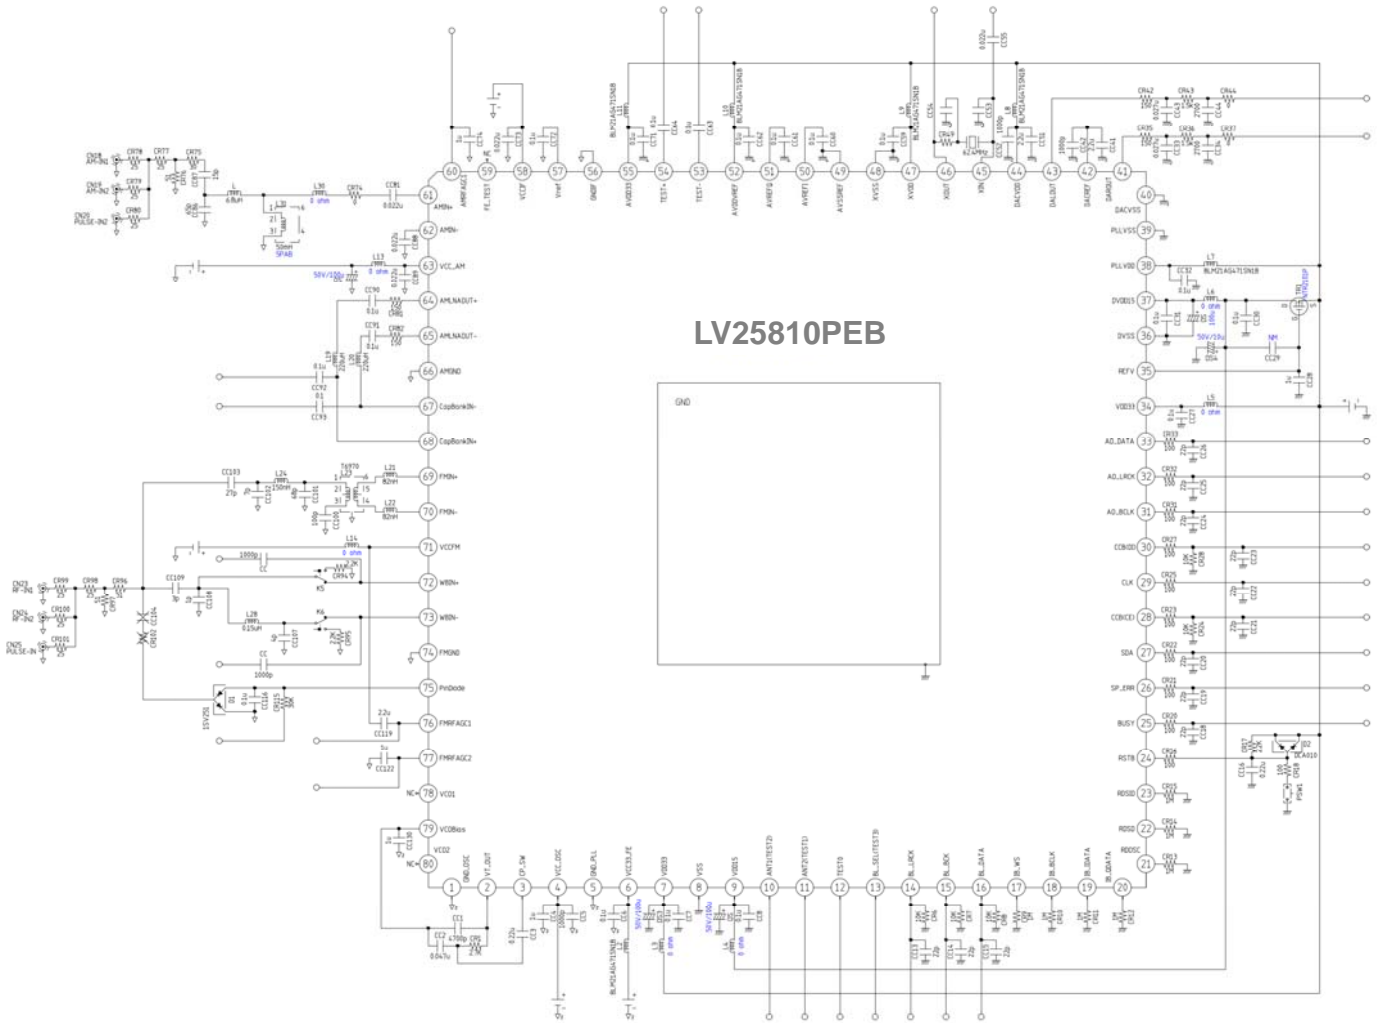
LV25810PEB

GND

60 AMRFAGC1
59 FE_TEST
58 VCCP
57 Vref
56 GNDP
55 AVDD33
54 TEST+
53 TEST-
52 AVDDVREF
51 AVREFO
50 AVREFI
49 AVSSREF
48 XVSS
47 XVDD
46 XOUT
45 XIN
44 DACVDD
43 DALOUT
42 DACREF
41 DAROUT

61 AMIN+
62 AMIN-
63 VCC_AM
64 AMLNAOUT+
65 AMLNAOUT-
66 AMGND
67 CapBankIN-
68 CapBankIN+
69 FMIN+
70 FMIN-
71 VCCFM
72 WBIN+
73 WBIN-
74 FMGND
75 PinDiode
76 FMRFAGC1
77 FMRFAGC2
78 VCO1
79 VCOBias
80 VCO2

1 GND_OSC
2 VT_OUT
3 CP_SW
4 VCC_OSC
5 GND_PLL
6 VCC33_FE
7 VDD33
8 VSS
9 VDD15
10 ANT1(TEST2)
11 ANT2(TEST1)
12 TEST0
13 BL_SEL(TEST3)
14 BL_LRCK
15 BL_BCK
16 BL_DATA
17 BB_WS
18 BB_BCLK
19 BB_IDATA
20 BB_QDATA

40 DACVSS
39 PLLVSS
38 PLLVDD
37 DVDD15
36 DVSS
35 REFV
34 VDD33
33 AO_DATA
32 AO_LRCK
31 AO_BCLK
30 CCBDO
29 CLK
28 CCB(CE)
27 SDA
26 SP_ERR
25 BUSY
24 RSTB
23 RDSID
22 RDSQ
21 RDSCK

CN28 AM-IN1
CN16 AM-IN2
CN20 PULSE-IN2
CN23 RF-IN1
CN24 RF-IN2
CN25 PULSE-IN
CR78 CR77 CR76 CR75 CR79 CR80 CR99 CR98 CR96 CR97 CR100 CR101
L1 6.8uH
L30 0 ohm
CR74 CC91 0.022u
50mm SPAB
L13 0 ohm
50V/10u
CC90 0.1u CR83
CC91 0.1u CR82
L19 220uH
L20 220uH
CC92 0.1u
CC93
CC103 27p
L24 150nH
T6970
L21 82nH
L22 82nH
CC101 CC100 100p
L14 0 ohm
1000p
CC109 CC108
K5 K6
CR94 CR95
L28 0.15uH
CC107
CC 1000p
1SV251 D1 CC115 CR115
22u CC119
CC122
NC NC
CC130
CC1 4700p CR0
CC2 0.047u
L2 BLM21AG471SN1B
L3 0 ohm
L4 0 ohm
50V/10u
L11 BLM21AG471SN1B
L10 BLM21AG471SN1B
L9 BLM21AG471SN1B
L8 BLM21AG471SN1B
CC54 CR49
X1 6.24MHz
1000p
0.022u CC55
CR42 CR43 CR44
CR35 CR36 CR37
2700
L7 BLM21AG471SN1B
CC32 0.1u
L6 0 ohm
TR1 2SJ208P
50V/10u
NM CC29 CC28
L5 0 ohm
CR33 100 22p CC26
CR32 100 22p CC25
CR31 100 22p CC24
CR27 100 10K CC23 22p
CR25 100 CC22 22p
CR23 100 10K CC21 22p
CR22 100 22p CC20
CR21 100 22p CC19
CR20 100 22p CC18
CR24 100
CR17 CC16 0.22u
D2 DCA010
CR18 100
PSW1
CR15 1M
CR14 1M
CR13 1M
CC13 CC14 22p CC15 22p